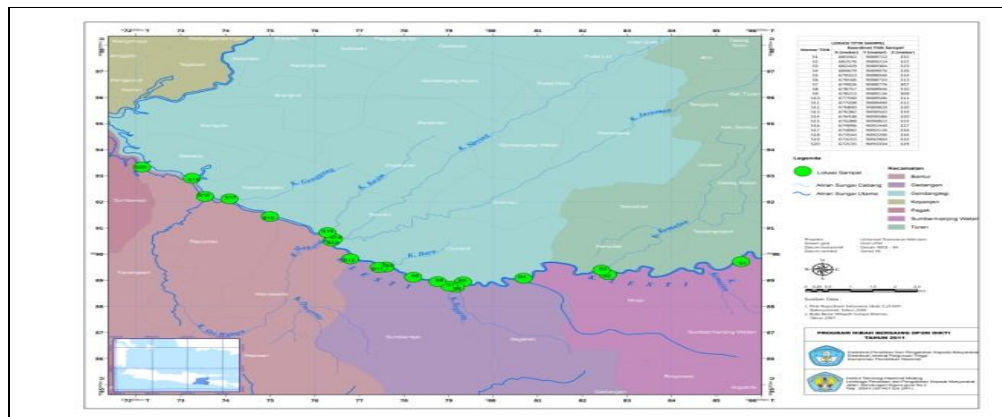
Legenda

Lokasi Sampel

Aliran Sungai Cabang

Aliran Sungai Utama

Kecamatan

Bantur

Gedangan

Gondanglegi

Kepanjen

Pagak

Sumbermanjing Wetan

Turen

K. Genteng

K. Brantas

PROGRAM HIBAH BERSAING DP2M DIKTI
TAHUN 2011

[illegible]